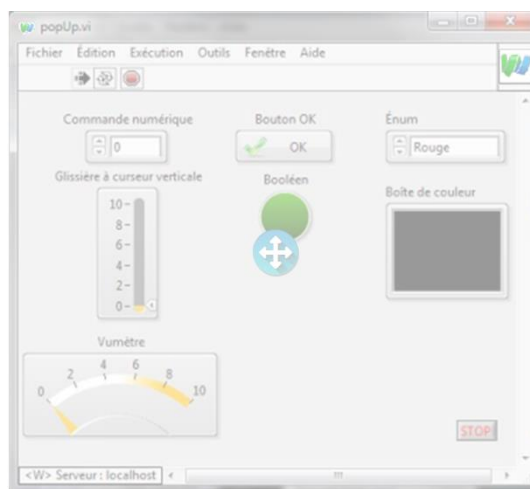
popUp.vi

Fichier Édition Exécution Outils Fenêtre Aide

Commande numérique

0

Bouton OK

OK

Énum

Rouge

Glissière à curseur verticale

10
8
6
4
2
0

Booléen

Boîte de couleur

Vumètre

0 2 4 6 8 10

STOP

<W> Serveur : localhost